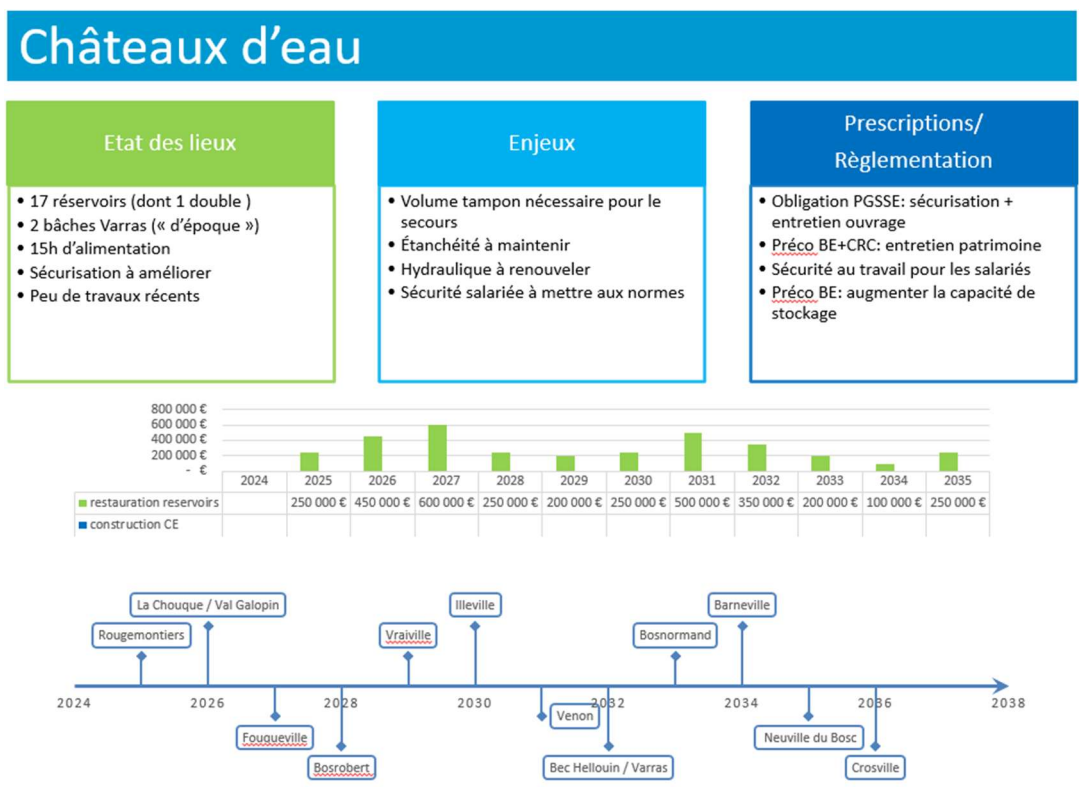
Châteaux d'eau

Etat des lieux

• 17 réservoirs (dont 1 double )
• 2 bâches Varras (« d'époque »)
• 15h d'alimentation
• Sécurisation à améliorer
• Peu de travaux récents

Enjeux

• Volume tampon nécessaire pour le secours
• Étanchéité à maintenir
• Hydraulique à renouveler
• Sécurité salariée à mettre aux normes

Prescriptions/ Règlementation

• Obligation PGSSE: sécurisation + entretien ouvrage
• Préco BE+CRC: entretien patrimoine
• Sécurité au travail pour les salariés
• Préco BE: augmenter la capacité de stockage

800 000 €
600 000 €
400 000 €
200 000 €
- €

| | 2024 | 2025 | 2026 | 2027 | 2028 | 2029 | 2030 | 2031 | 2032 | 2033 | 2034 | 2035 |
|---|---|---|---|---|---|---|---|---|---|---|---|---|
| restauration reservoirs | | 250 000 € | 450 000 € | 600 000 € | 250 000 € | 200 000 € | 250 000 € | 500 000 € | 350 000 € | 200 000 € | 100 000 € | 250 000 € |
| construction CE | | | | | | | | | | | | |

La Chouque / Val Galopin
Rougemontiers
Vraiville
Illeville
Bosnormand
Barneville
2024 2026 2028 2030 2032 2034 2036 2038
Fouqueville
Bosrobert
Venon
Bec Hellouin / Varras
Neuville du Bosc
Crosville